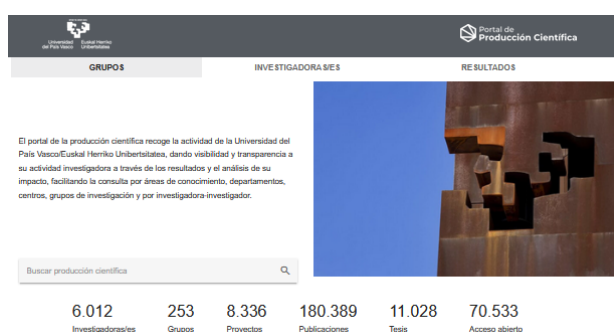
Universidad del País Vasco Euskal Herriko Unibertsitatea

Portal de Producción Científica

GRUPOS

INVESTIGADORA S/ES

RESULTADOS

El portal de la producción científica recoge la actividad de la Universidad del País Vasco/Euskal Herriko Unibertsitatea, dando visibilidad y transparencia a su actividad investigadora a través de los resultados y el análisis de su impacto, facilitando la consulta por áreas de conocimiento, departamentos, centros, grupos de investigación y por investigadora-investigador.

Buscar producción científica

6.012
Investigadoras/es

253
Grupos

8.336
Proyectos

180.389
Publicaciones

11.028
Tesis

70.533
Acceso abierto